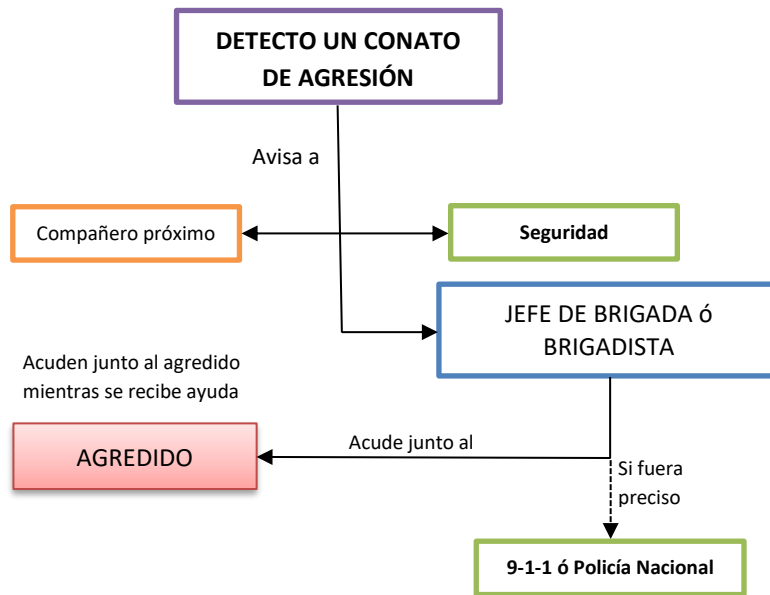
DETECTO UN CONATO DE AGRESIÓN

Avisa a

Compañero próximo

Seguridad

JEFE DE BRIGADA ó BRIGADISTA

Acuden junto al agredido mientras se recibe ayuda

AGREDIDO

Acude junto al

Si fuera preciso

9-1-1 ó Policía Nacional